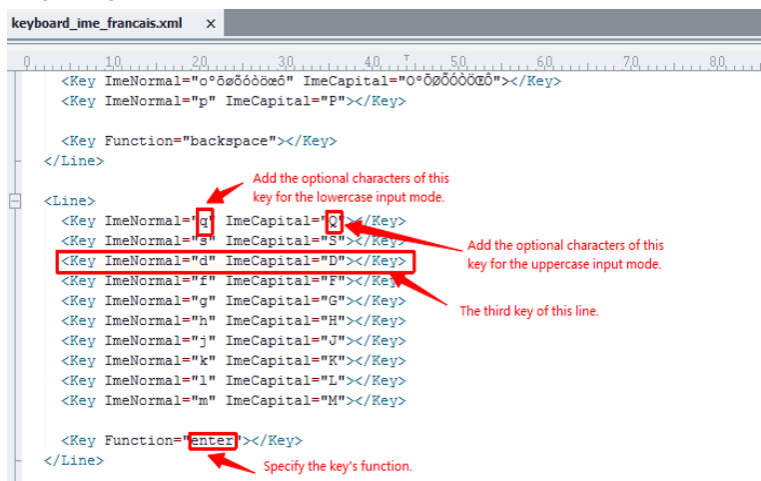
keyboard_ime_francais.xml ×

0 1,0 2,0 3,0 4,0 5,0 6,0 7,0 8,0

<Key ImeNormal="o°õøõóòöœô" ImeCapital="O°ÕØÕÓÒÖŒÔ"></Key>
<Key ImeNormal="p" ImeCapital="P"></Key>

<Key Function="backspace"></Key>
</Line>

<Line>
<Key ImeNormal="q" ImeCapital="Q"></Key>
<Key ImeNormal="s" ImeCapital="S"></Key>
<Key ImeNormal="d" ImeCapital="D"></Key>
<Key ImeNormal="f" ImeCapital="F"></Key>
<Key ImeNormal="g" ImeCapital="G"></Key>
<Key ImeNormal="h" ImeCapital="H"></Key>
<Key ImeNormal="j" ImeCapital="J"></Key>
<Key ImeNormal="k" ImeCapital="K"></Key>
<Key ImeNormal="l" ImeCapital="L"></Key>
<Key ImeNormal="m" ImeCapital="M"></Key>

<Key Function="enter"></Key>
</Line>

Add the optional characters of this key for the lowercase input mode.

Add the optional characters of this key for the uppercase input mode.

The third key of this line.

Specify the key's function.